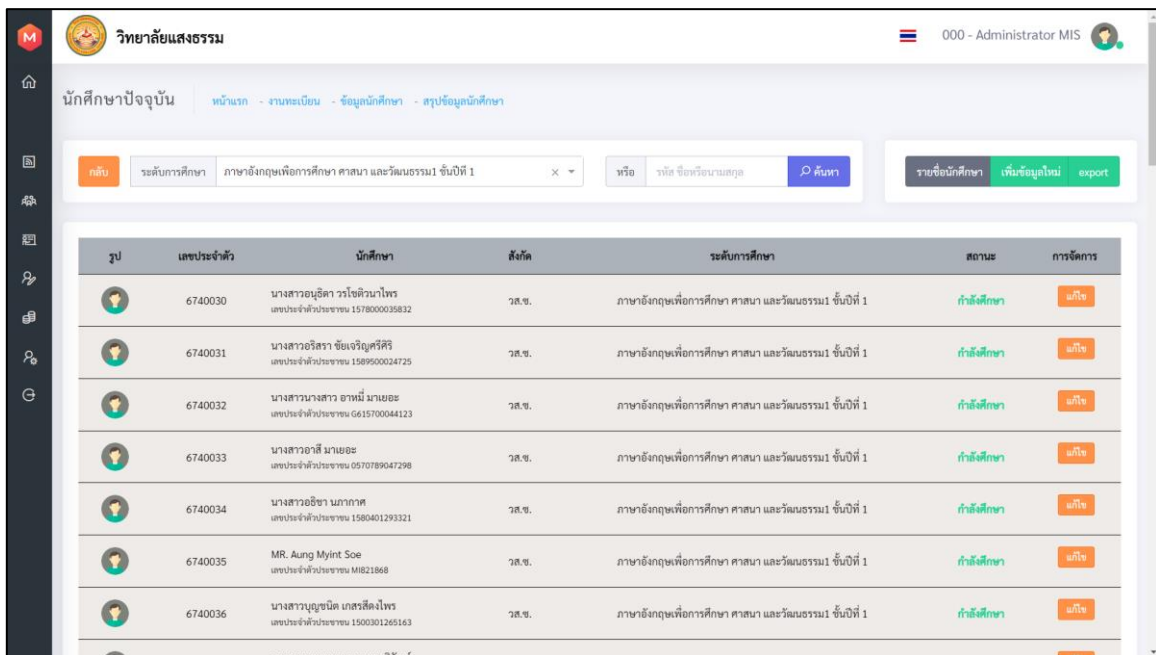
วิทยาลัยแสงธรรม

000 - Administrator MIS

นักศึกษาปัจจุบัน หน้าแรก - งานทะเบียน - ข้อมูลนักศึกษา - สรุปข้อมูลนักศึกษา

กลับ ระดับการศึกษา ภาษาอังกฤษเพื่อการศึกษา ศาสนา และวัฒนธรรม1 ชั้นปีที่ 1 หรือ รหัส ชื่อหรือนามสกุล ค้นหา

รายชื่อนักศึกษา เพิ่มข้อมูลใหม่ export

| รูป | เลขประจำตัว | นักศึกษา | สังกัด | ระดับการศึกษา | สถานะ | การจัดการ |
|---|---|---|---|---|---|---|
| | 6740030 | นางสาวอนุธิดา วรโชติวนาไพร เลขประจำตัวประชาชน 1578000035832 | วส.ช. | ภาษาอังกฤษเพื่อการศึกษา ศาสนา และวัฒนธรรม1 ชั้นปีที่ 1 | กำลังศึกษา | แก้ไข |
| | 6740031 | นางสาวอริสรา ชัยเจริญศรีศิริ เลขประจำตัวประชาชน 1589500024725 | วส.ช. | ภาษาอังกฤษเพื่อการศึกษา ศาสนา และวัฒนธรรม1 ชั้นปีที่ 1 | กำลังศึกษา | แก้ไข |
| | 6740032 | นางสาวนางสาว อาหมี่ มาเยอะ เลขประจำตัวประชาชน G615700044123 | วส.ช. | ภาษาอังกฤษเพื่อการศึกษา ศาสนา และวัฒนธรรม1 ชั้นปีที่ 1 | กำลังศึกษา | แก้ไข |
| | 6740033 | นางสาวอาสี มาเยอะ เลขประจำตัวประชาชน 0570789047298 | วส.ช. | ภาษาอังกฤษเพื่อการศึกษา ศาสนา และวัฒนธรรม1 ชั้นปีที่ 1 | กำลังศึกษา | แก้ไข |
| | 6740034 | นางสาวอิชา นภากาศ เลขประจำตัวประชาชน 1580401293321 | วส.ช. | ภาษาอังกฤษเพื่อการศึกษา ศาสนา และวัฒนธรรม1 ชั้นปีที่ 1 | กำลังศึกษา | แก้ไข |
| | 6740035 | MR. Aung Myint Soe เลขประจำตัวประชาชน MI821868 | วส.ช. | ภาษาอังกฤษเพื่อการศึกษา ศาสนา และวัฒนธรรม1 ชั้นปีที่ 1 | กำลังศึกษา | แก้ไข |
| | 6740036 | นางสาวบุญชนิต เกสรสีดงไพร เลขประจำตัวประชาชน 1500301265163 | วส.ช. | ภาษาอังกฤษเพื่อการศึกษา ศาสนา และวัฒนธรรม1 ชั้นปีที่ 1 | กำลังศึกษา | แก้ไข |